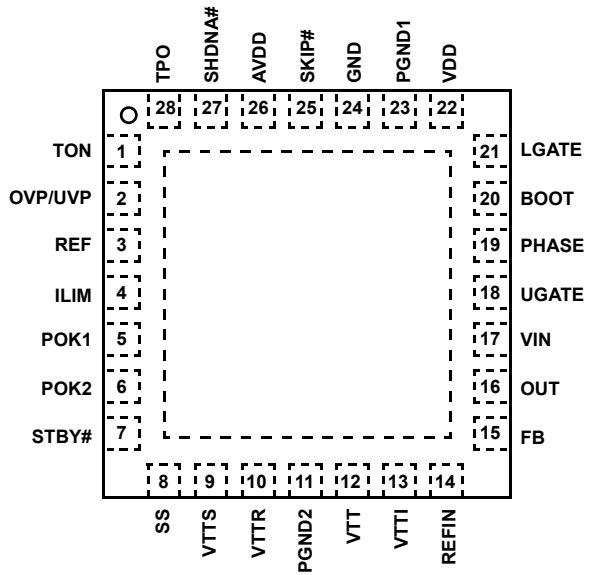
TPO
SHDNA#
AVDD
SKIP#
GND
PGND1
VDD
28
27
26
25
24
23
22

TON 1
OVP/UVP 2
REF 3
ILIM 4
POK1 5
POK2 6
STBY# 7

21 LGATE
20 BOOT
19 PHASE
18 UGATE
17 VIN
16 OUT
15 FB

8
9
10
11
12
13
14
SS
VTTS
VTTR
PGND2
VTT
VTTI
REFIN